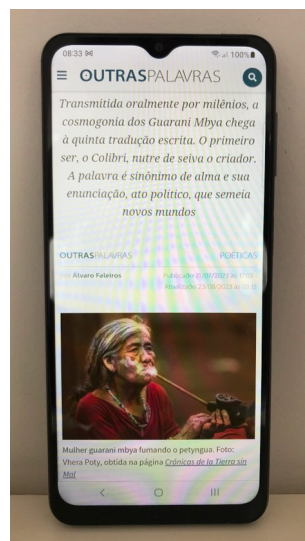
08:33 100%

OUTRASPALAVRAS

Transmitida oralmente por milênios, a cosmogonia dos Guarani Mbya chega à quinta tradução escrita. O primeiro ser, o Colibri, nutre de seiva o criador. A palavra é sinônimo de alma e sua enunciação, ato político, que semeia novos mundos

OUTRASPALAVRAS POÉTICAS

Álvaro Faleiros Publicado 21/07/2023 às 17:00 Atualizado 23/08/2023 às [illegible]

Mulher guarani mbya fumando o petyngua. Foto: Vhera Poty, obtida na página Crónicas de la Tierra sin Mal